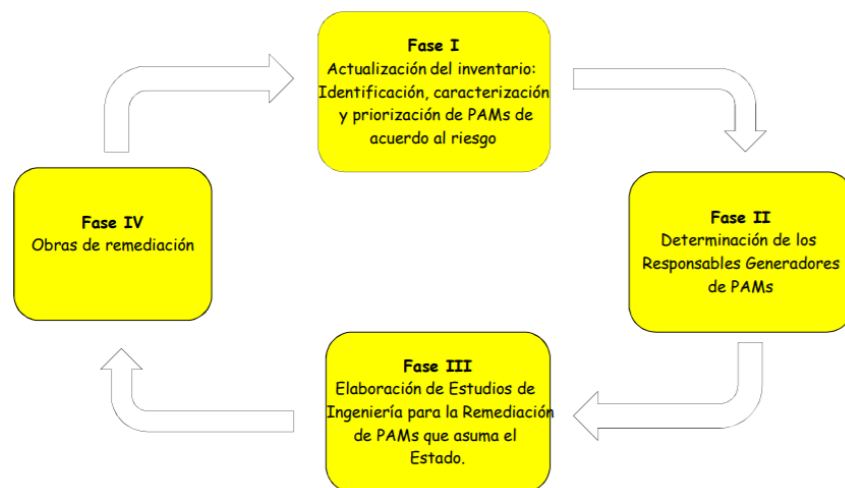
Fase I
Actualización del inventario: Identificación, caracterización y priorización de PAMs de acuerdo al riesgo

Fase II
Determinación de los Responsables Generadores de PAMs

Fase III
Elaboración de Estudios de Ingeniería para la Remediación de PAMs que asuma el Estado.

Fase IV
Obras de remediación